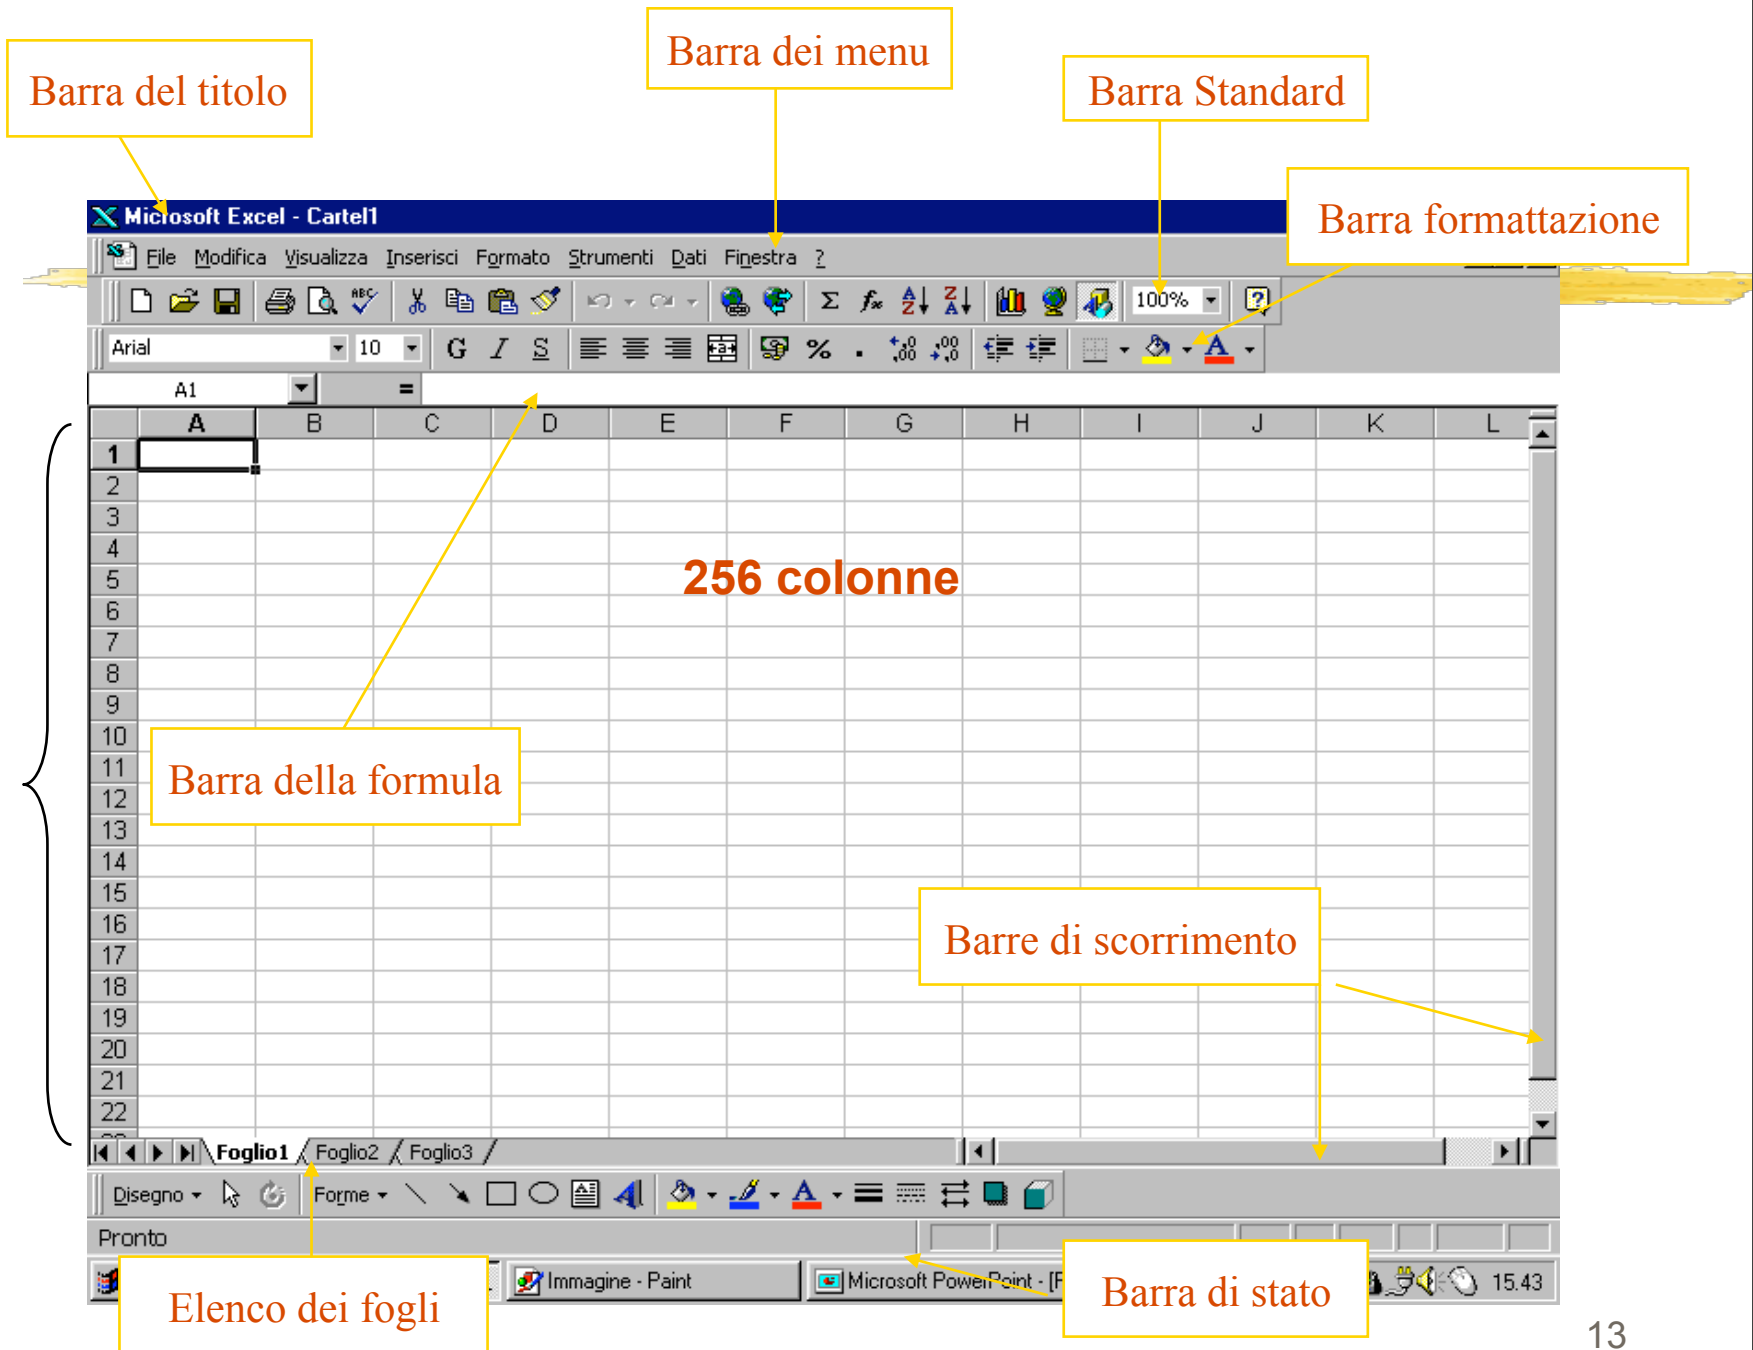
Barra del titolo

Barra dei menu

Barra Standard

Barra formattazione

Microsoft Excel - Cartel1

File Modifica Visualizza Inserisci Formato Strumenti Dati Finestra ?

100%

Arial 10 G I S %

A1 =

| | A | B | C | D | E | F | G | H | I | J | K | L |
|---|---|---|---|---|---|---|---|---|---|---|---|---|
| 1 | | | | | | | | | | | | |
| 2 | | | | | | | | | | | | |
| 3 | | | | | | | | | | | | |
| 4 | | | | | | | | | | | | |
| 5 | | | | | | | | | | | | |
| 6 | | | | | | | | | | | | |
| 7 | | | | | | | | | | | | |
| 8 | | | | | | | | | | | | |
| 9 | | | | | | | | | | | | |
| 10 | | | | | | | | | | | | |
| 11 | | | | | | | | | | | | |
| 12 | | | | | | | | | | | | |
| 13 | | | | | | | | | | | | |
| 14 | | | | | | | | | | | | |
| 15 | | | | | | | | | | | | |
| 16 | | | | | | | | | | | | |
| 17 | | | | | | | | | | | | |
| 18 | | | | | | | | | | | | |
| 19 | | | | | | | | | | | | |
| 20 | | | | | | | | | | | | |
| 21 | | | | | | | | | | | | |
| 22 | | | | | | | | | | | | |

256 colonne

Barra della formula

Barre di scorrimento

Foglio1 Foglio2 Foglio3

Disegno Forme

Pronto

Immagine - Paint Microsoft PowerPoint - [P

15.43

Elenco dei fogli

Barra di stato

13